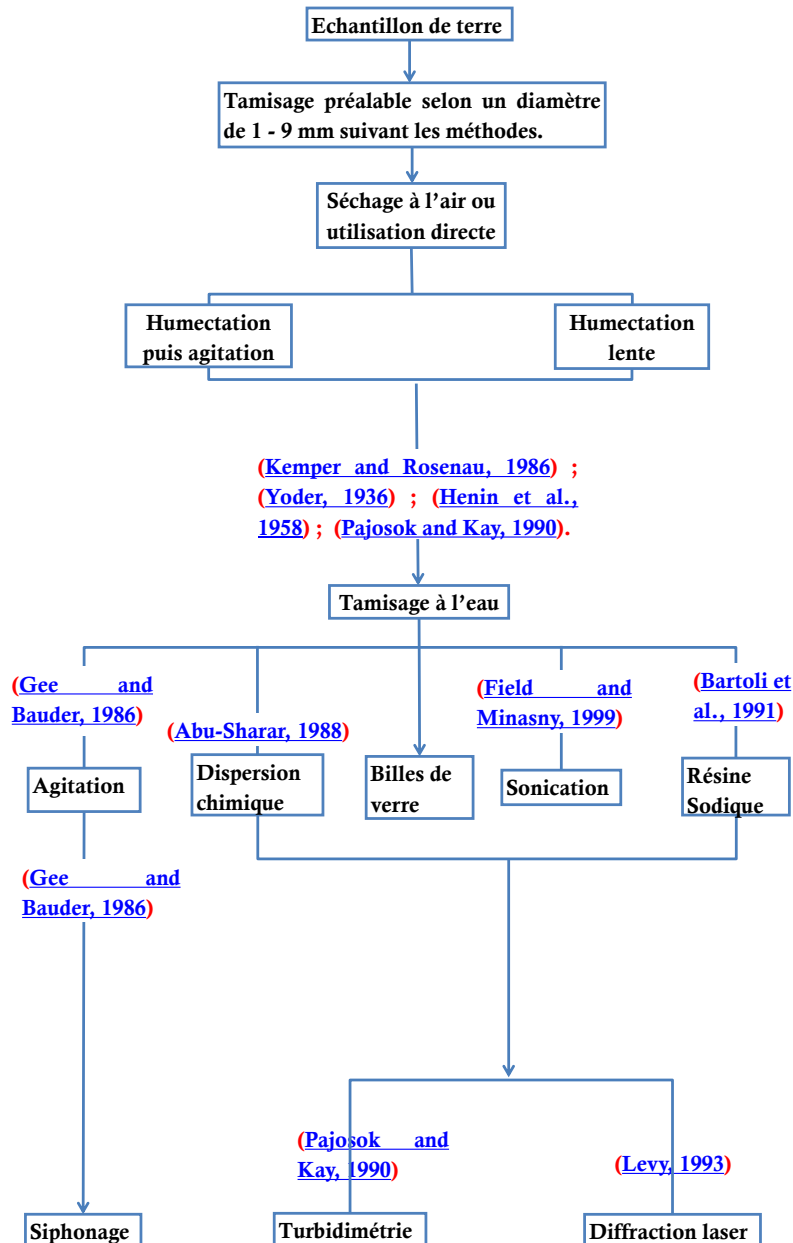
Echantillon de terre

Tamisage préalable selon un diamètre de 1 - 9 mm suivant les méthodes.

Séchage à l'air ou utilisation directe

Humectation puis agitation

Humectation lente

(Kemper and Rosenau, 1986) ; (Yoder, 1936) ; (Henin et al., 1958) ; (Pajosok and Kay, 1990).

Tamisage à l'eau

(Gee and Bauder, 1986)

(Abu-Sharar, 1988)

(Field and Minasny, 1999)

(Bartoli et al., 1991)

Agitation

Dispersion chimique

Billes de verre

Sonication

Résine Sodique

(Gee and Bauder, 1986)

(Pajosok and Kay, 1990)

(Levy, 1993)

Siphonage

Turbidimétrie

Diffraction laser